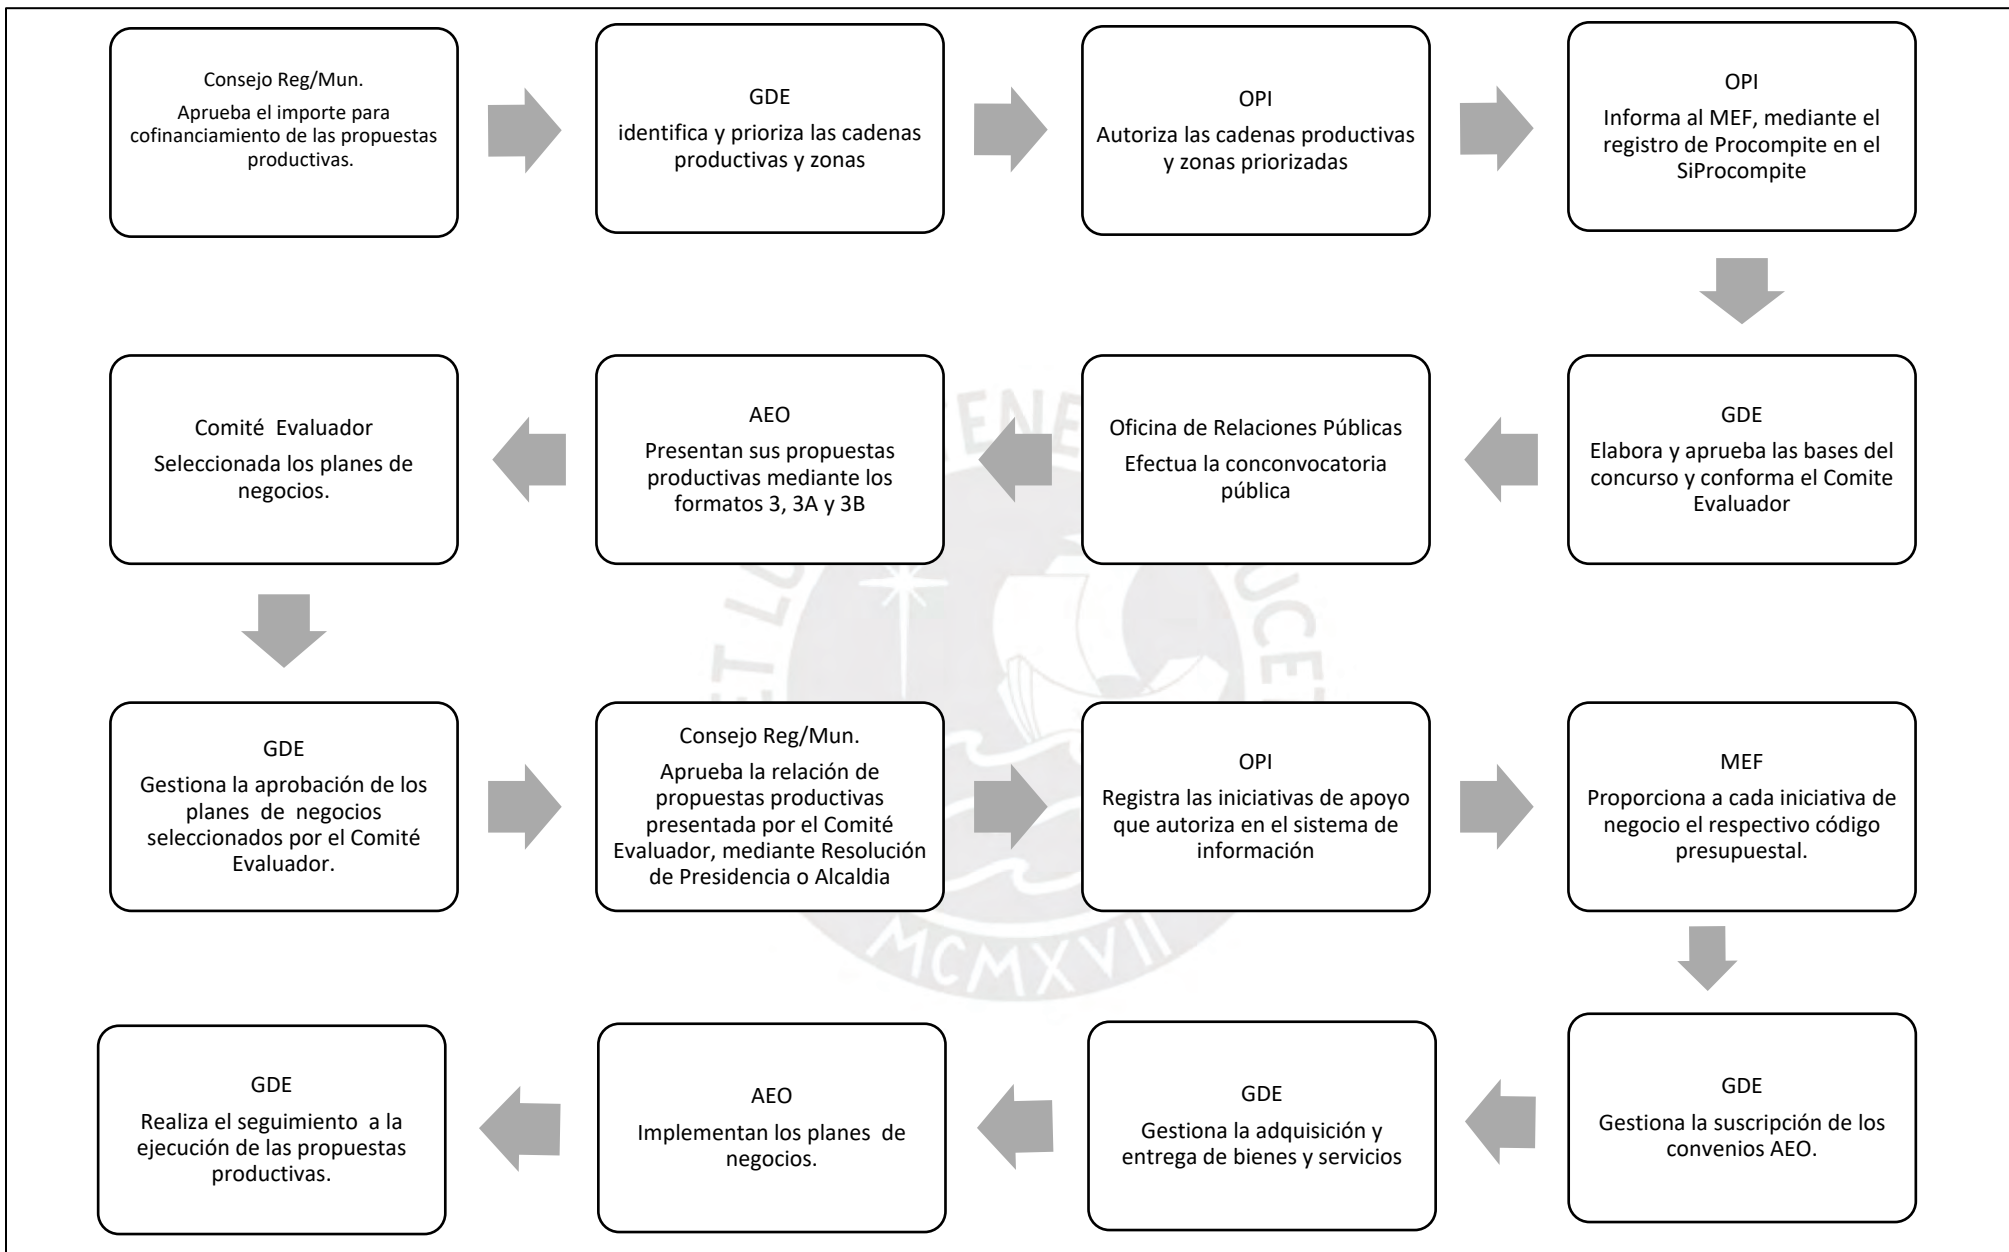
Consejo Reg/Mun.

Aprueba el importe para cofinanciamiento de las propuestas productivas.

GDE

identifica y prioriza las cadenas productivas y zonas

OPI

Autoriza las cadenas productivas y zonas priorizadas

OPI

Informa al MEF, mediante el registro de Procompite en el SiProcompite

GDE

Elabora y aprueba las bases del concurso y conforma el Comite Evaluador

Oficina de Relaciones Públicas

Efectua la conconvocatoria pública

AEO

Presentan sus propuestas productivas mediante los formatos 3, 3A y 3B

Comité Evaluador

Seleccionada los planes de negocios.

GDE

Gestiona la aprobación de los planes de negocios seleccionados por el Comité Evaluador.

Consejo Reg/Mun.

Aprueba la relación de propuestas productivas presentada por el Comité Evaluador, mediante Resolución de Presidencia o Alcaldia

OPI

Registra las iniciativas de apoyo que autoriza en el sistema de información

MEF

Proporciona a cada iniciativa de negocio el respectivo código presupuestal.

GDE

Gestiona la suscripción de los convenios AEO.

GDE

Gestiona la adquisición y entrega de bienes y servicios

AEO

Implementan los planes de negocios.

GDE

Realiza el seguimiento a la ejecución de las propuestas productivas.